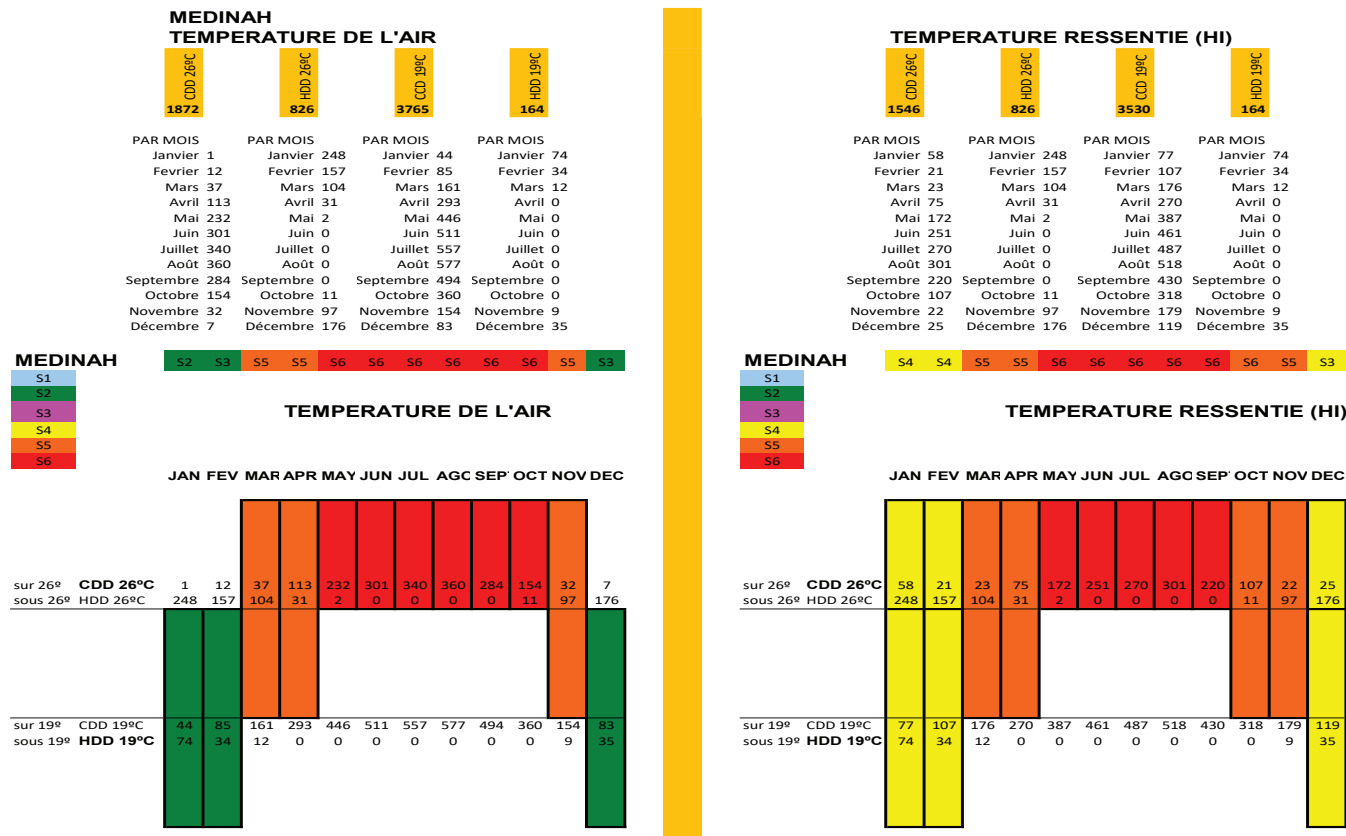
MEDINAH
TEMPERATURE DE L'AIR

| CDD 26ºC | HDD 26ºC | CDD 19ºC | HDD 19ºC |
|---|---|---|---|
| 1872 | 826 | 3765 | 164 |

| PAR MOIS | | PAR MOIS | | PAR MOIS | | PAR MOIS | |
|---|---|---|---|---|---|---|---|
| Janvier | 1 | Janvier | 248 | Janvier | 44 | Janvier | 74 |
| Fevrier | 12 | Fevrier | 157 | Fevrier | 85 | Fevrier | 34 |
| Mars | 37 | Mars | 104 | Mars | 161 | Mars | 12 |
| Avril | 113 | Avril | 31 | Avril | 293 | Avril | 0 |
| Mai | 232 | Mai | 2 | Mai | 446 | Mai | 0 |
| Juin | 301 | Juin | 0 | Juin | 511 | Juin | 0 |
| Juillet | 340 | Juillet | 0 | Juillet | 557 | Juillet | 0 |
| Août | 360 | Août | 0 | Août | 577 | Août | 0 |
| Septembre | 284 | Septembre | 0 | Septembre | 494 | Septembre | 0 |
| Octobre | 154 | Octobre | 11 | Octobre | 360 | Octobre | 0 |
| Novembre | 32 | Novembre | 97 | Novembre | 154 | Novembre | 9 |
| Décembre | 7 | Décembre | 176 | Décembre | 83 | Décembre | 35 |

MEDINAH S2 S3 S5 S5 S6 S6 S6 S6 S6 S6 S5 S3

S1
S2
S3
S4
S5
S6

TEMPERATURE DE L'AIR

| | | JAN | FEV | MAR | APR | MAY | JUN | JUL | AGO | SEP | OCT | NOV | DEC |
|---|---|---|---|---|---|---|---|---|---|---|---|---|---|
| sur 26º | CDD 26ºC | 1 | 12 | 37 | 113 | 232 | 301 | 340 | 360 | 284 | 154 | 32 | 7 |
| sous 26º | HDD 26ºC | 248 | 157 | 104 | 31 | 2 | 0 | 0 | 0 | 0 | 11 | 97 | 176 |
| sur 19º | CDD 19ºC | 44 | 85 | 161 | 293 | 446 | 511 | 557 | 577 | 494 | 360 | 154 | 83 |
| sous 19º | HDD 19ºC | 74 | 34 | 12 | 0 | 0 | 0 | 0 | 0 | 0 | 0 | 9 | 35 |

TEMPERATURE RESSENTIE (HI)

| CDD 26ºC | HDD 26ºC | CDD 19ºC | HDD 19ºC |
|---|---|---|---|
| 1546 | 826 | 3530 | 164 |

| PAR MOIS | | PAR MOIS | | PAR MOIS | | PAR MOIS | |
|---|---|---|---|---|---|---|---|
| Janvier | 58 | Janvier | 248 | Janvier | 77 | Janvier | 74 |
| Fevrier | 21 | Fevrier | 157 | Fevrier | 107 | Fevrier | 34 |
| Mars | 23 | Mars | 104 | Mars | 176 | Mars | 12 |
| Avril | 75 | Avril | 31 | Avril | 270 | Avril | 0 |
| Mai | 172 | Mai | 2 | Mai | 387 | Mai | 0 |
| Juin | 251 | Juin | 0 | Juin | 461 | Juin | 0 |
| Juillet | 270 | Juillet | 0 | Juillet | 487 | Juillet | 0 |
| Août | 301 | Août | 0 | Août | 518 | Août | 0 |
| Septembre | 220 | Septembre | 0 | Septembre | 430 | Septembre | 0 |
| Octobre | 107 | Octobre | 11 | Octobre | 318 | Octobre | 0 |
| Novembre | 22 | Novembre | 97 | Novembre | 179 | Novembre | 9 |
| Décembre | 25 | Décembre | 176 | Décembre | 119 | Décembre | 35 |

MEDINAH S4 S4 S5 S5 S6 S6 S6 S6 S6 S6 S5 S3

S1
S2
S3
S4
S5
S6

TEMPERATURE RESSENTIE (HI)

| | | JAN | FEV | MAR | APR | MAY | JUN | JUL | AGO | SEP | OCT | NOV | DEC |
|---|---|---|---|---|---|---|---|---|---|---|---|---|---|
| sur 26º | CDD 26ºC | 58 | 21 | 23 | 75 | 172 | 251 | 270 | 301 | 220 | 107 | 22 | 25 |
| sous 26º | HDD 26ºC | 248 | 157 | 104 | 31 | 2 | 0 | 0 | 0 | 0 | 11 | 97 | 176 |
| sur 19º | CDD 19ºC | 77 | 107 | 176 | 270 | 387 | 461 | 487 | 518 | 430 | 318 | 179 | 119 |
| sous 19º | HDD 19ºC | 74 | 34 | 12 | 0 | 0 | 0 | 0 | 0 | 0 | 0 | 9 | 35 |